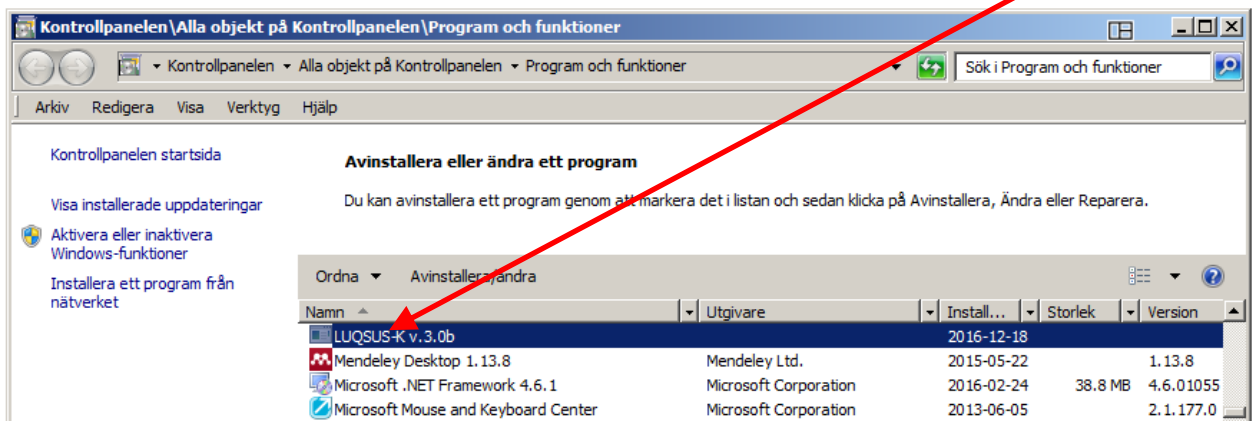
Kontrollpanelen\Alla objekt på Kontrollpanelen\Program och funktioner

Kontrollpanelen ▸ Alla objekt på Kontrollpanelen ▸ Program och funktioner

Sök i Program och funktioner

Arkiv Redigera Visa Verktyg Hjälp

Kontrollpanelen startsida

Visa installerade uppdateringar

Aktivera eller inaktivera Windows-funktioner

Installera ett program från nätverket

Avinstallera eller ändra ett program

Du kan avinstallera ett program genom att markera det i listan och sedan klicka på Avinstallera, Ändra eller Reparera.

Ordna ▾ Avinstallera/ändra

| Namn | Utgivare | Install... | Storlek | Version |
|---|---|---|---|---|
| LUQSUS-K v.3.0b | | 2016-12-18 | | |
| Mendeley Desktop 1.13.8 | Mendeley Ltd. | 2015-05-22 | | 1.13.8 |
| Microsoft .NET Framework 4.6.1 | Microsoft Corporation | 2016-02-24 | 38.8 MB | 4.6.01055 |
| Microsoft Mouse and Keyboard Center | Microsoft Corporation | 2013-06-05 | | 2.1.177.0 |